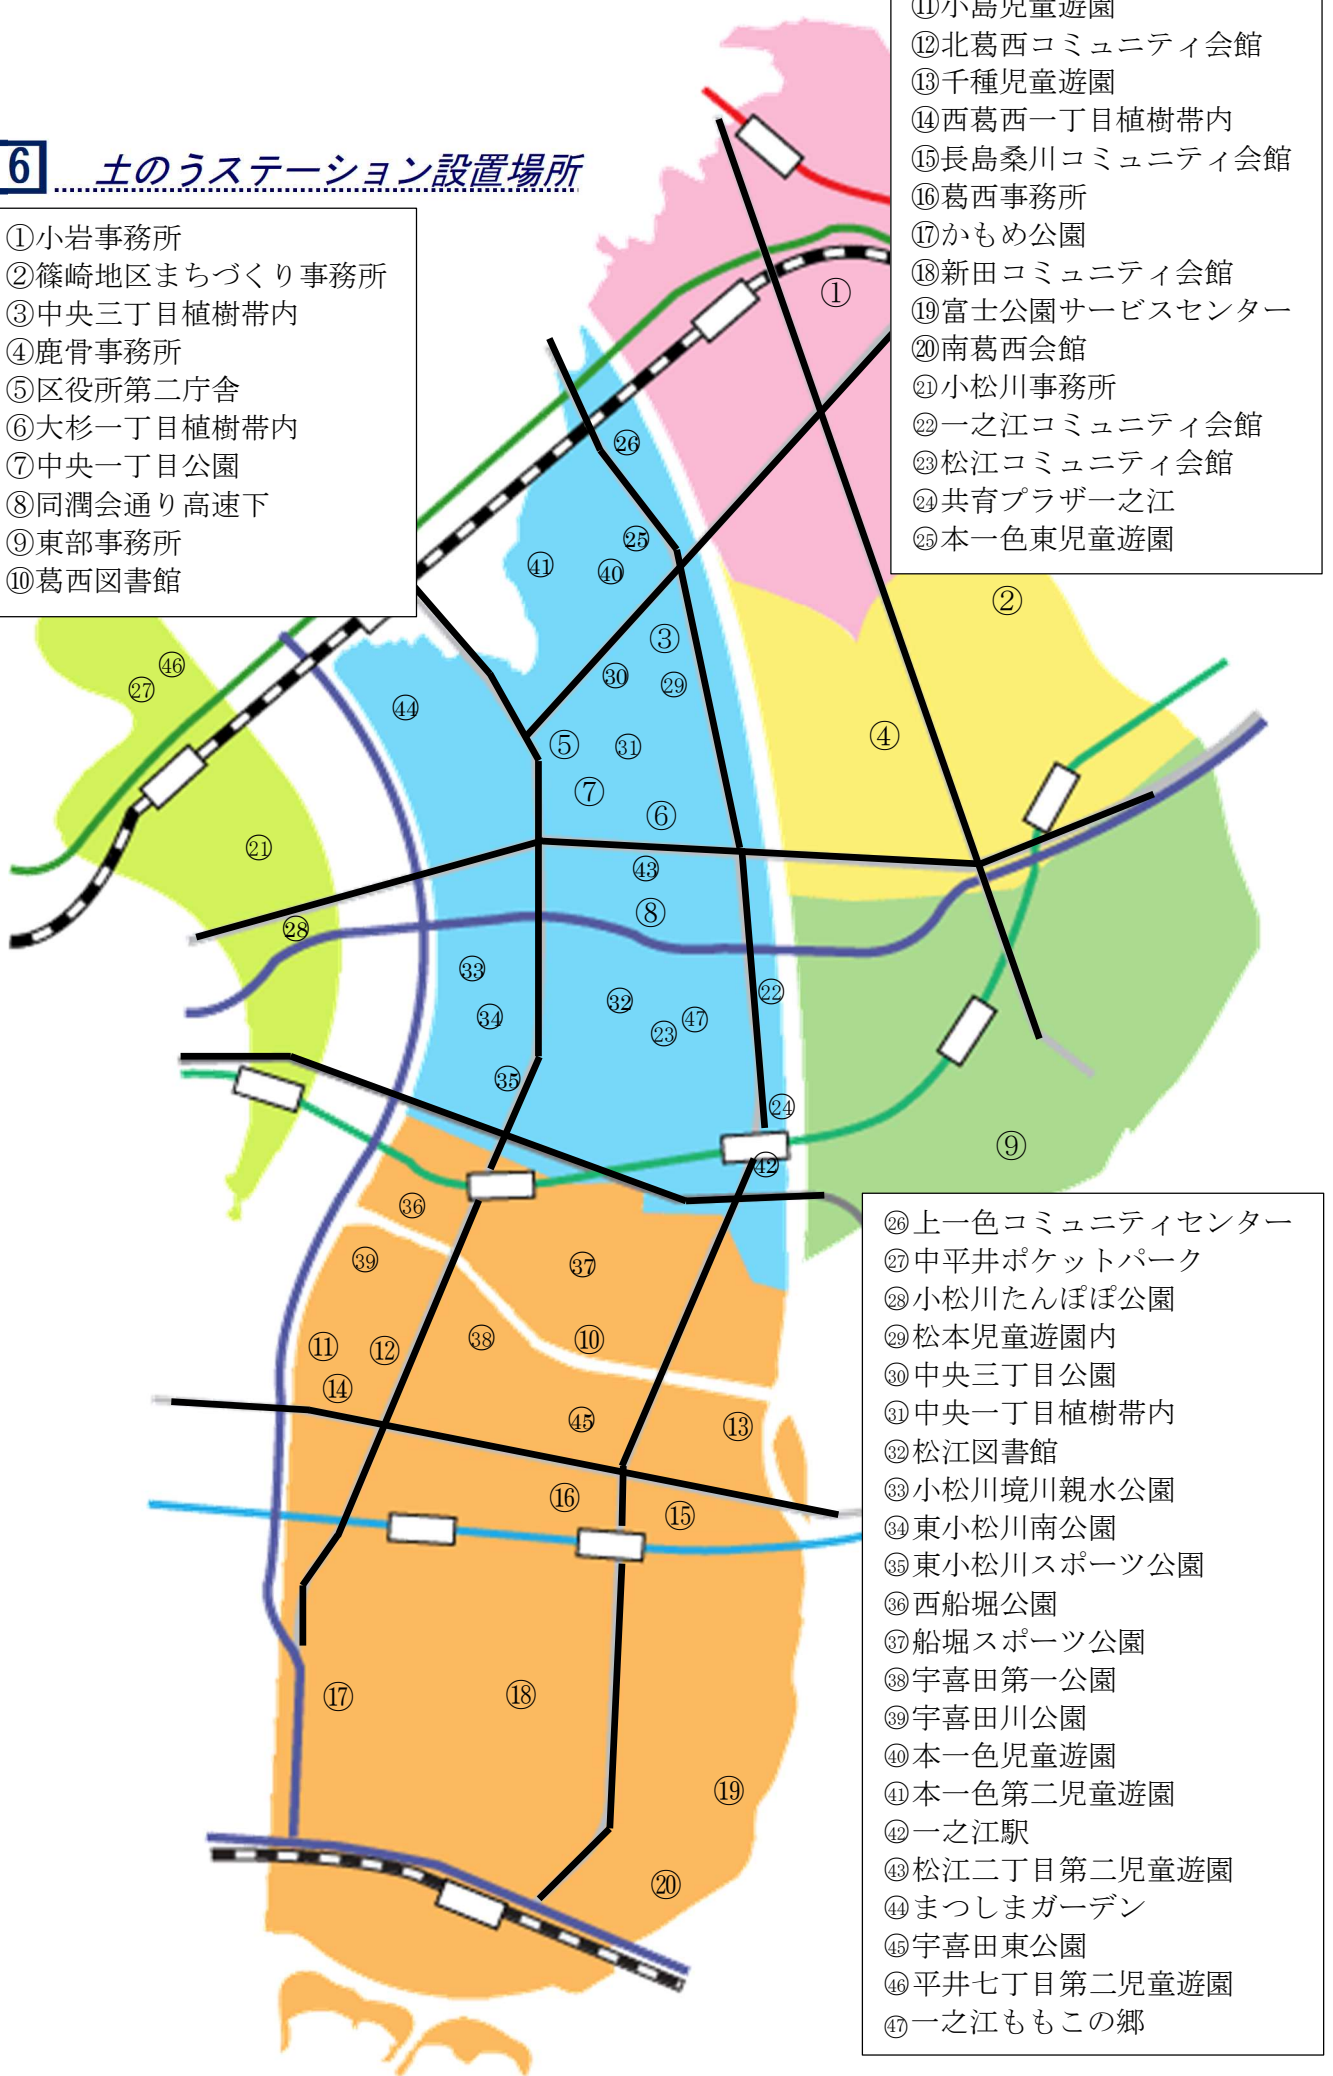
6 土のうステーション設置場所

①小岩事務所
②篠崎地区まちづくり事務所
③中央三丁目植樹帯内
④鹿骨事務所
⑤区役所第二庁舎
⑥大杉一丁目植樹帯内
⑦中央一丁目公園
⑧同潤会通り高速下
⑨東部事務所
⑩葛西図書館

⑪小島児童遊園
⑫北葛西コミュニティ会館
⑬千種児童遊園
⑭西葛西一丁目植樹帯内
⑮長島桑川コミュニティ会館
⑯葛西事務所
⑰かもめ公園
⑱新田コミュニティ会館
⑲富士公園サービスセンター
⑳南葛西会館
㉑小松川事務所
㉒一之江コミュニティ会館
㉓松江コミュニティ会館
㉔共育プラザ一之江
㉕本一色東児童遊園

㉖上一色コミュニティセンター
㉗中平井ポケットパーク
㉘小松川たんぽぽ公園
㉙松本児童遊園内
㉚中央三丁目公園
㉛中央一丁目植樹帯内
㉜松江図書館
㉝小松川境川親水公園
㉞東小松川南公園
㉟東小松川スポーツ公園
㊱西船堀公園
㊲船堀スポーツ公園
㊳宇喜田第一公園
㊴宇喜田川公園
㊵本一色児童遊園
㊶本一色第二児童遊園
㊷一之江駅
㊸松江二丁目第二児童遊園
㊹まつしまガーデン
㊺宇喜田東公園
㊻平井七丁目第二児童遊園
㊼一之江ももこの郷

① ② ③ ④ ⑤ ⑥ ⑦ ⑧ ⑨ ⑩ ⑪ ⑫ ⑬ ⑭ ⑮ ⑯ ⑰ ⑱ ⑲ ⑳ ㉑ ㉒ ㉓ ㉔ ㉕ ㉖ ㉗ ㉘ ㉙ ㉚ ㉛ ㉜ ㉝ ㉞ ㉟ ㊱ ㊲ ㊳ ㊴ ㊵ ㊶ ㊷ ㊸ ㊹ ㊺ ㊻ ㊼